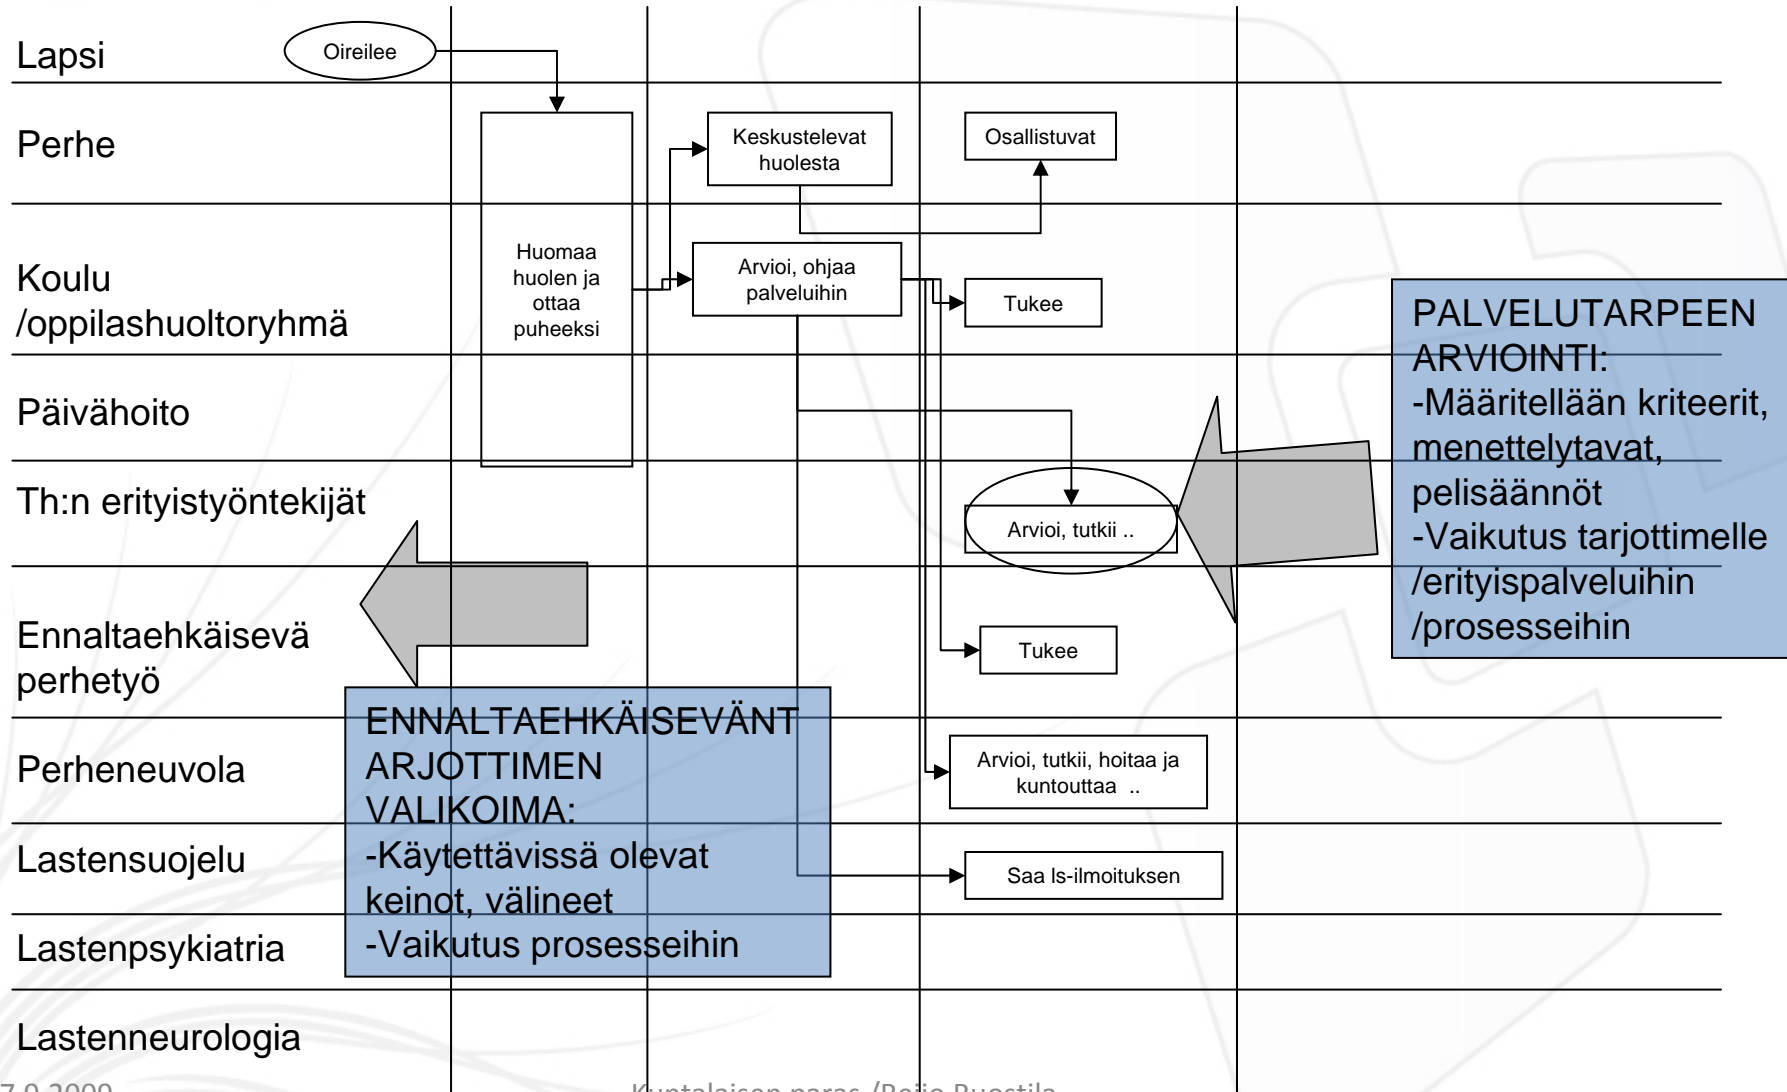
Lapsi

Oireilee

Perhe

Keskustelevat huolesta

Osallistuvat

Koulu /oppilashuoltoryhmä

Huomaa huolen ja ottaa puheeksi

Arvioi, ohjaa palveluihin

Tukee

PALVELUTARPEEN ARVIOINTI:
-Määritellään kriteerit, menettelytavat, pelisäännöt
-Vaikutus tarjottimelle /erityispalveluihin /prosesseihin

Päivähoito

Th:n erityistyöntekijät

Arvioi, tutkii ..

Ennaltaehkäisevä perhetyö

Tukee

ENNALTAEHKÄISEVÄNT ARJOTTIMEN VALIKOIMA:
-Käytettävissä olevat keinot, välineet
-Vaikutus prosesseihin

Perheneuvola

Arvioi, tutkii, hoitaa ja kuntouttaa ..

Lastensuojelu

Saa ls-ilmoituksen

Lastenpsykiatria

Lastenneurologia

7.9.2009

Kuntalaisen paras /Pojo Ruostila